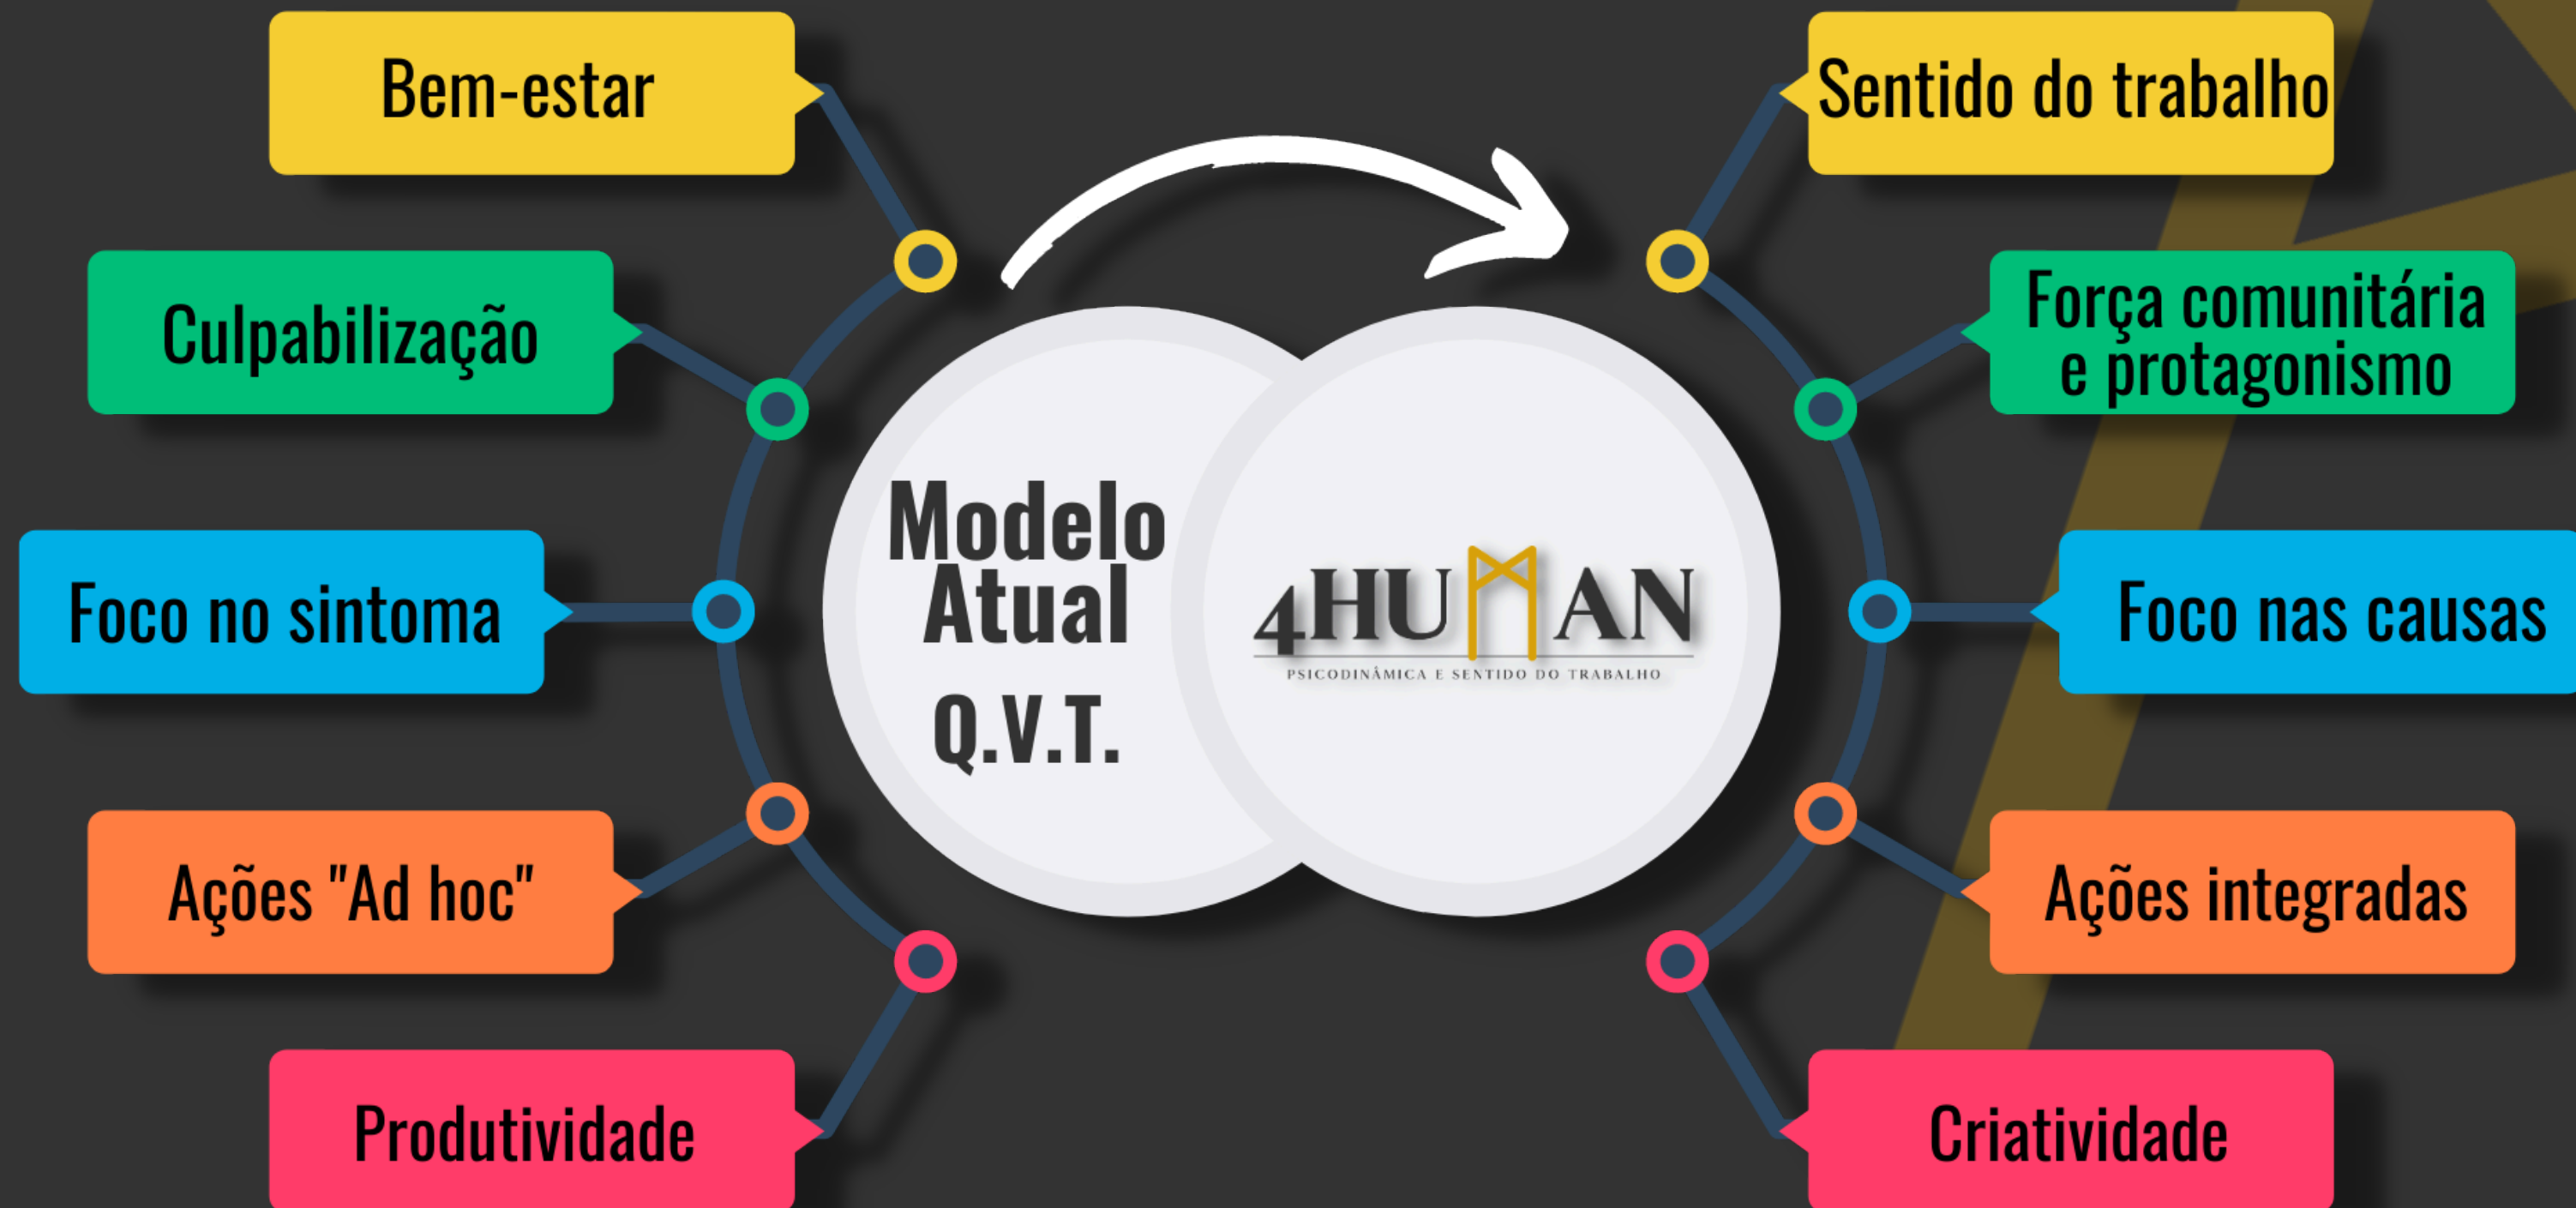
Bem-estar

Culpabilização

Foco no sintoma

Ações "Ad hoc"

Produtividade

Modelo Atual Q.V.T.

4HUMAN
PSICODINÂMICA E SENTIDO DO TRABALHO

Sentido do trabalho

Força comunitária e protagonismo

Foco nas causas

Ações integradas

Criatividade